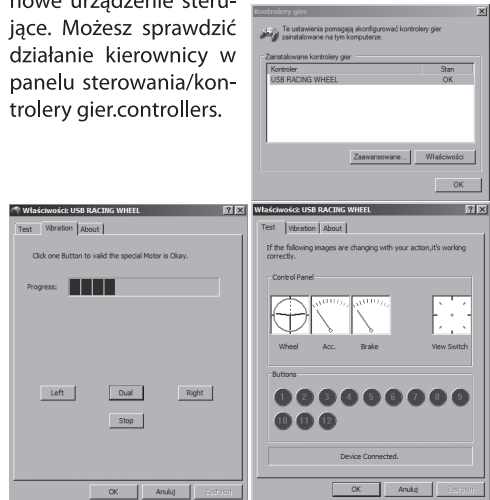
nowe urządzenie sterujące. Możesz sprawdzić działanie kierownicy w panelu sterowania/kontrolery gier.controllers.

Kontrolery gier

Te ustawienia pomagają skonfigurować kontrolery gier zainstalowane na tym komputerze.

Zainstalowane kontrolery gier

| Kontroler | Stan |
|---|---|
| USB RACING WHEEL | OK |

Zaawansowane... Właściwości

OK

Właściwości: USB RACING WHEEL

Test Vibration About

Click one Button to valid the special Motor is Okay.

Progress:

Left Dual Right

Stop

OK Anuluj Zastosuj

Właściwości: USB RACING WHEEL

Test Vibration About

If the following images are changing with your action,it's working correctly.

Control Panel

Wheel Acc. Brake View Switch

Buttons

1 2 3 4 5 6 7 8 9 10 11 12

Device Connected.

OK Anuluj Zastosuj